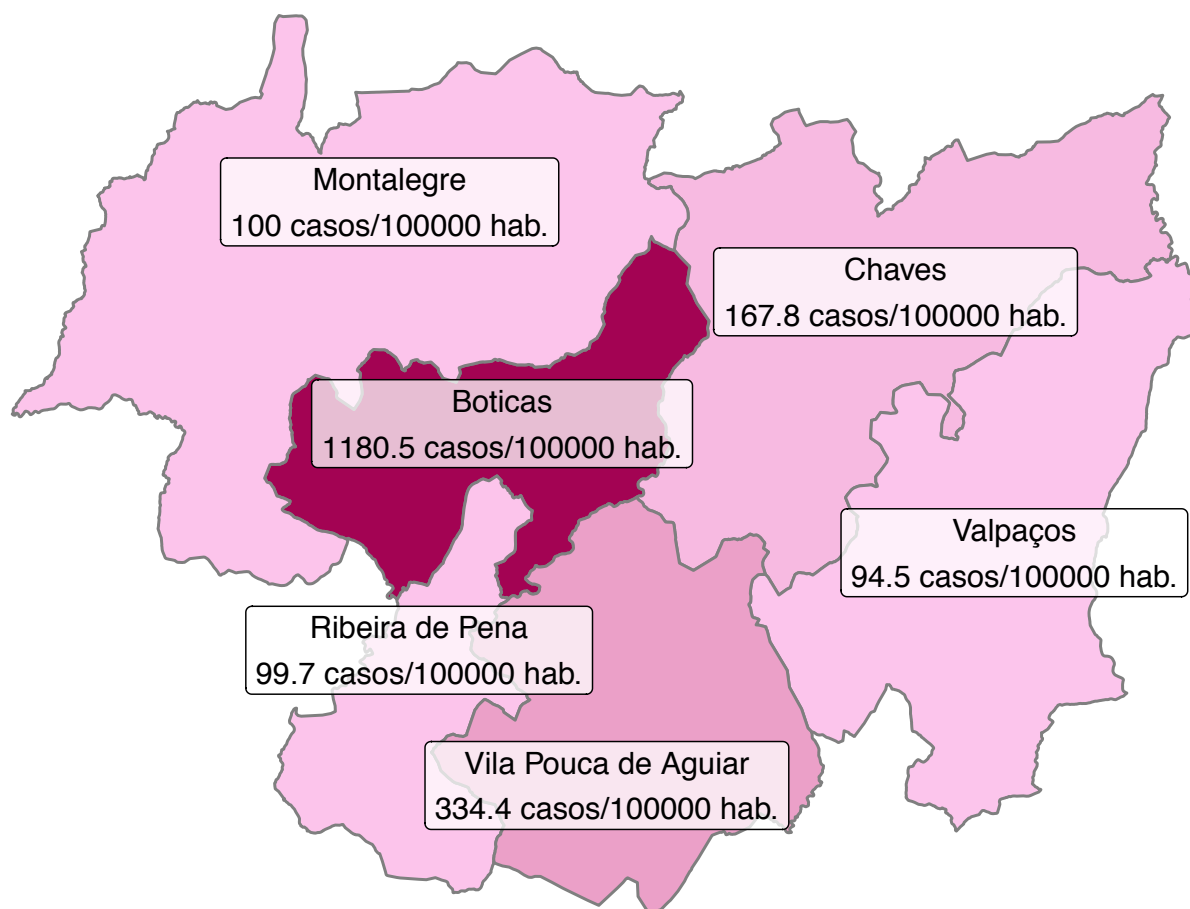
Montalegre
100 casos/100000 hab.

Chaves
167.8 casos/100000 hab.

Boticas
1180.5 casos/100000 hab.

Valpaços
94.5 casos/100000 hab.

Ribeira de Pena
99.7 casos/100000 hab.

Vila Pouca de Aguiar
334.4 casos/100000 hab.